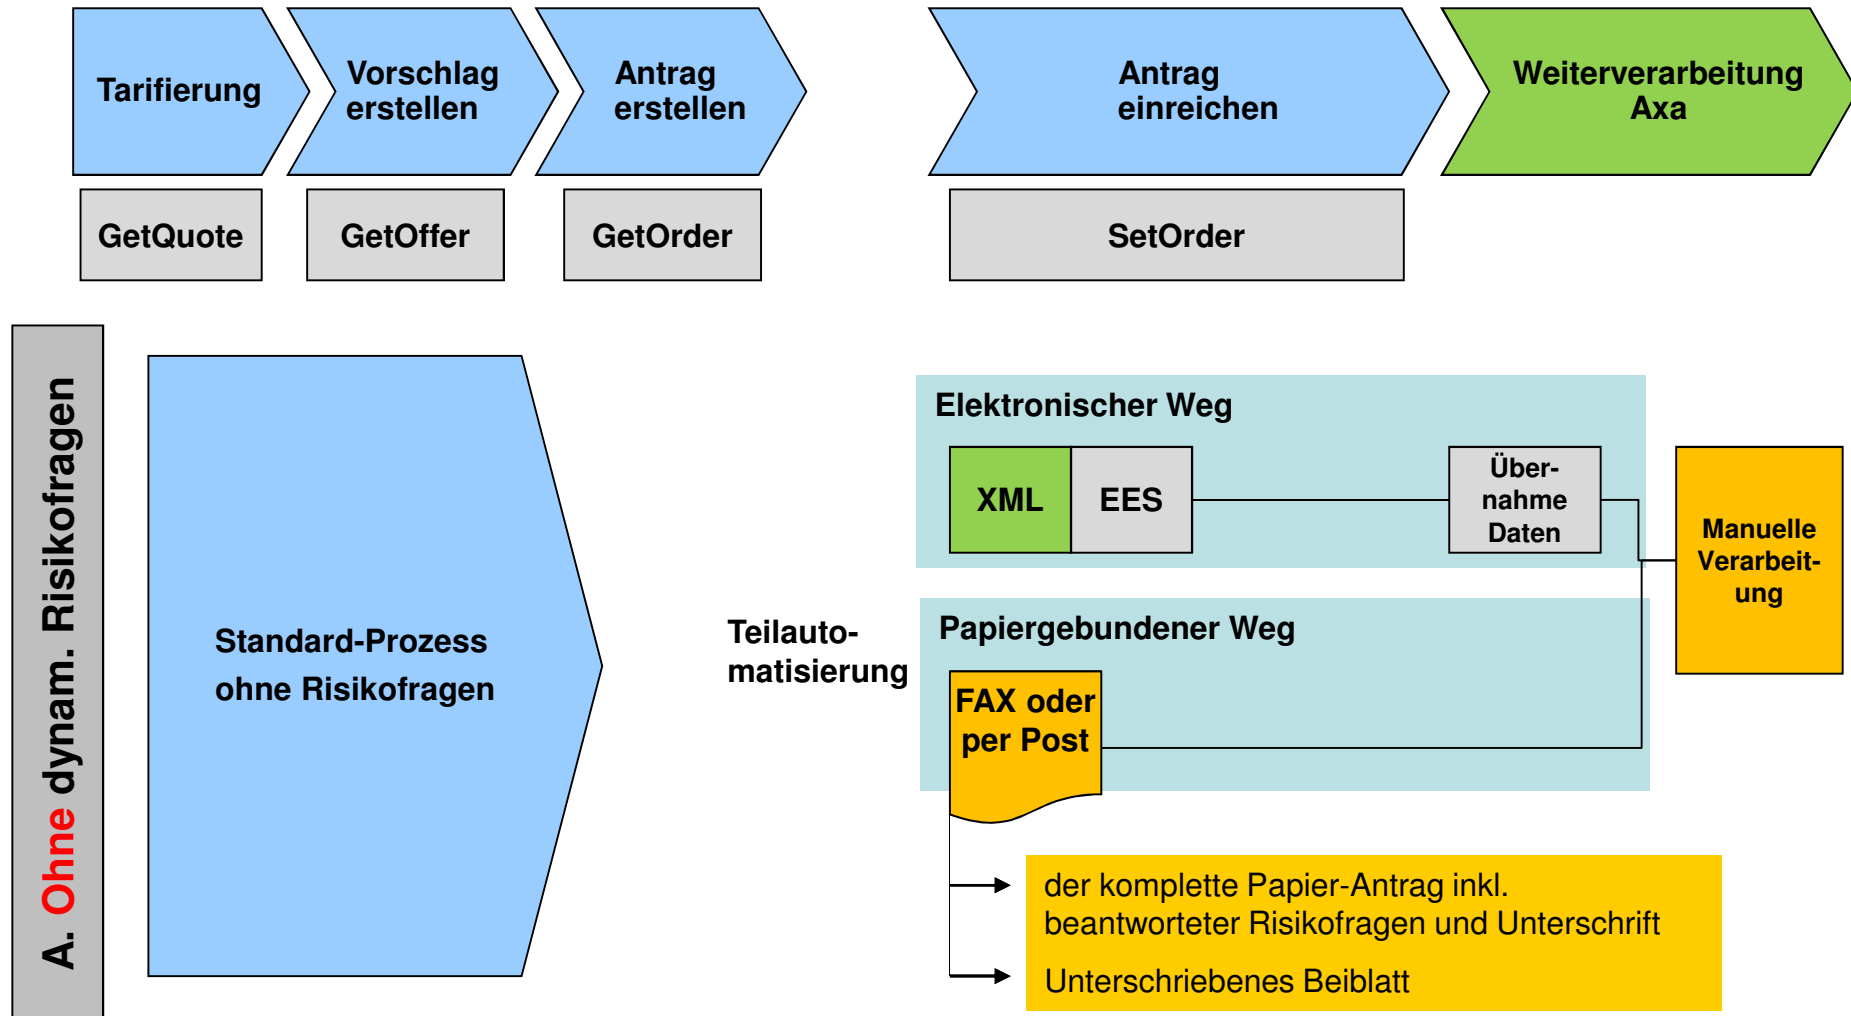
Tarifierung

Vorschlag erstellen

Antrag erstellen

Antrag einreichen

Weiterverarbeitung Axa

GetQuote

GetOffer

GetOrder

SetOrder

A. Ohne dynam. Risikofragen

Standard-Prozess ohne Risikofragen

Teilautomatisierung

Elektronischer Weg

XML

EES

Übernahme Daten

Manuelle Verarbeitung

Papiergebundener Weg

FAX oder per Post

der komplette Papier-Antrag inkl. beantworteter Risikofragen und Unterschrift

Unterschriebenes Beiblatt